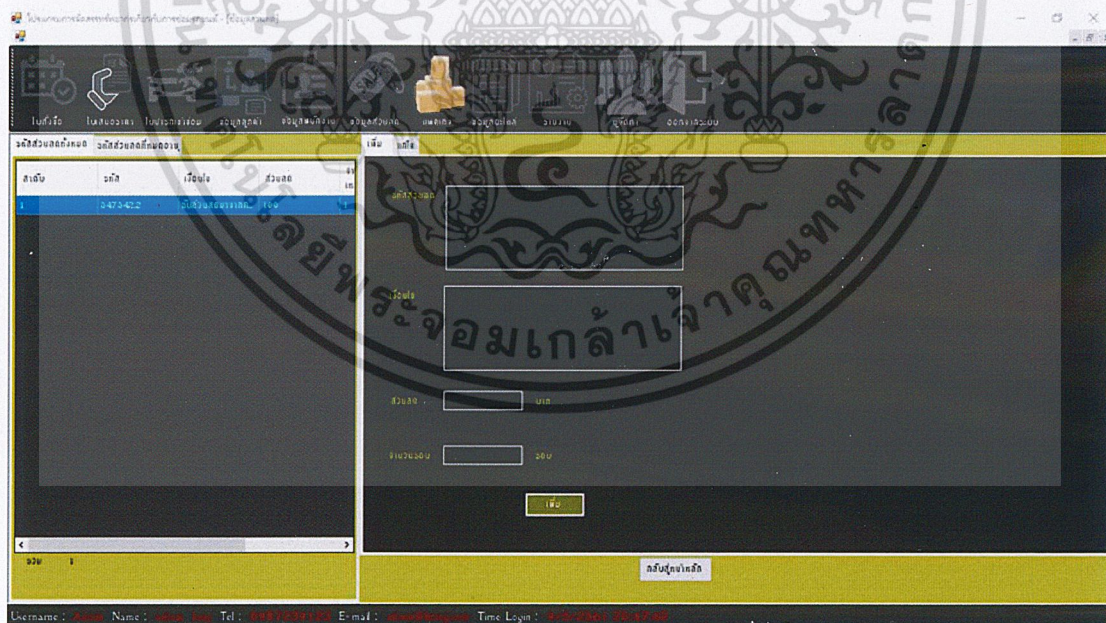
โปรแกรมการจัดการร้านซ่อมรถจักรยานยนต์ - [ข้อมูลส่วนลด]

ใบสั่งซื้อ
ใบเสนอราคา
ใบรายการซ่อม
ข้อมูลลูกค้า
ข้อมูลพนักงาน
ข้อมูลส่วนลด
แพคเกจ
ข้อมูลอะไหล่
รายงาน
คู่มือ
ออกจากระบบ

รหัสส่วนลดทั้งหมด
รหัสส่วนลดที่หมดอายุ

| ลำดับ | รหัส | เงื่อนไข | ส่วนลด |
|---|---|---|---|
| 1 | 5473422 | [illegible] | 100 |

รวม 1

เพิ่ม
แก้ไข

รหัสส่วนลด

เงื่อนไข

ส่วนลด บาท

จำนวนรอบ รอบ

เพิ่ม

กลับสู่หน้าหลัก

Username : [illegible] Name : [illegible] Tel : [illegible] E-mail : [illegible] Time Login : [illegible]

มหาวิทยาลัยพระจอมเกล้าเจ้าคุณทหารลาดกระบัง